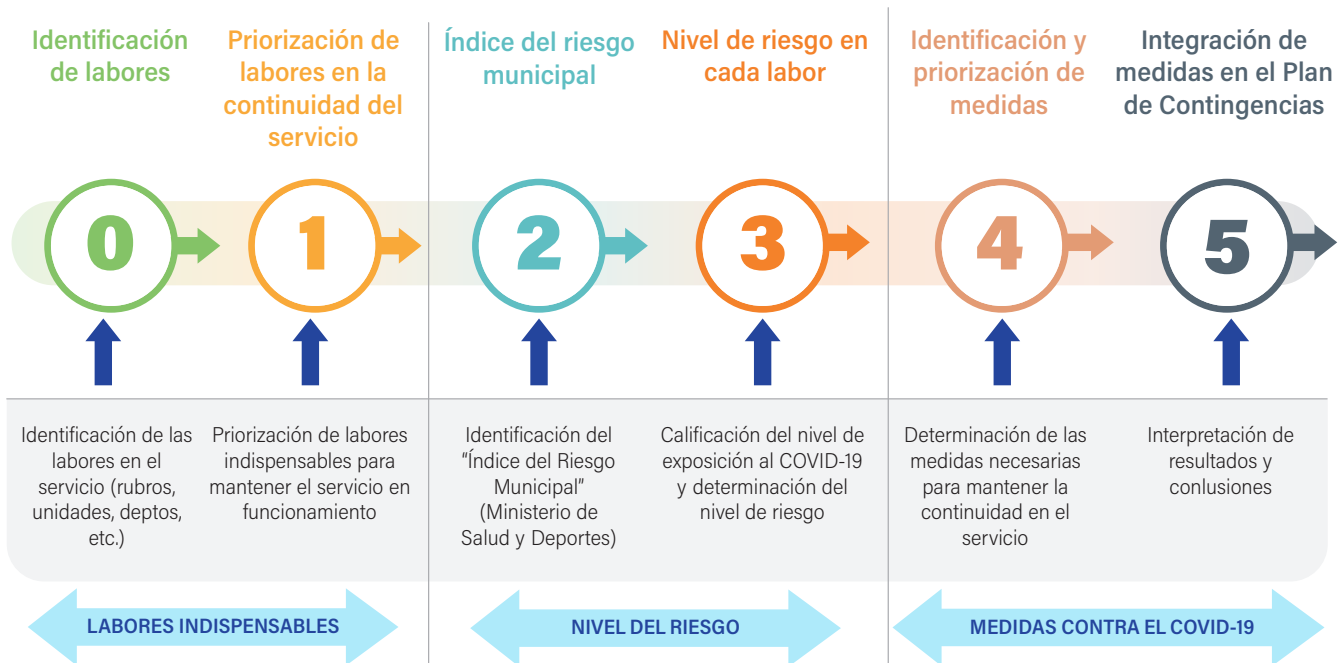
Identificación de labores

Priorización de labores en la continuidad del servicio

Índice del riesgo municipal

Nivel de riesgo en cada labor

Identificación y priorización de medidas

Integración de medidas en el Plan de Contingencias

0

1

2

3

4

5

Identificación de las labores en el servicio (rubros, unidades, deptos, etc.)

Priorización de labores indispensables para mantener el servicio en funcionamiento

Identificación del "Índice del Riesgo Municipal" (Ministerio de Salud y Deportes)

Calificación del nivel de exposición al COVID-19 y determinación del nivel de riesgo

Determinación de las medidas necesarias para mantener la continuidad en el servicio

Interpretación de resultados y conlusiones

LABORES INDISPENSABLES

NIVEL DEL RIESGO

MEDIDAS CONTRA EL COVID-19